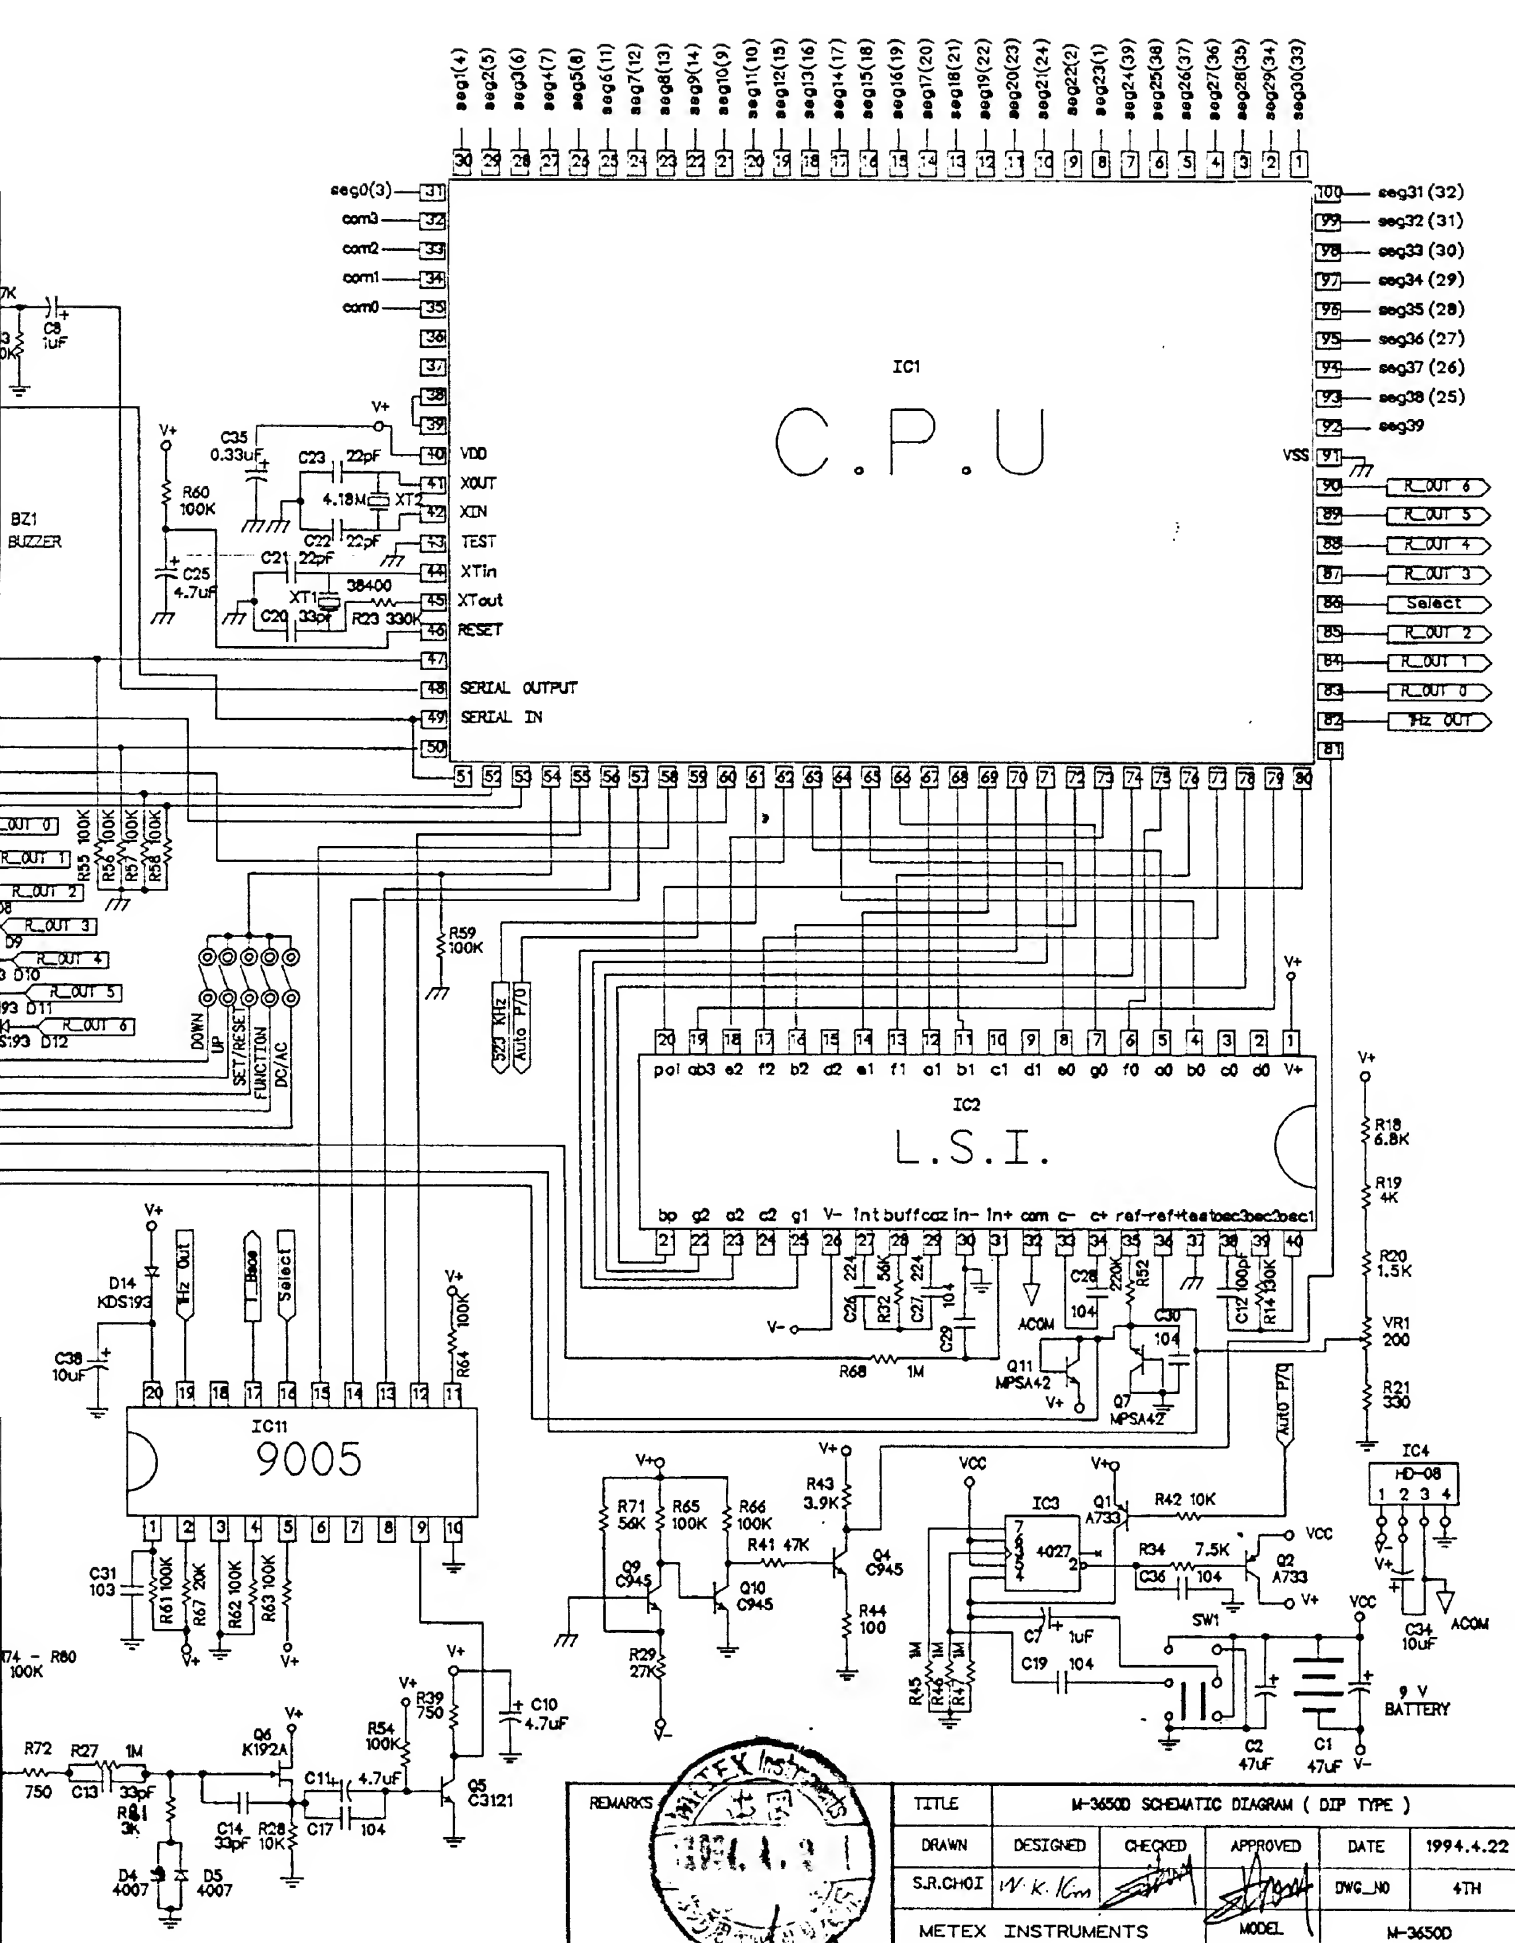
seg1(4) seg2(5) seg3(6) seg4(7) seg5(8) seg6(11) seg7(12) seg8(13) seg9(14) seg10(9) seg11(10) seg12(15) seg13(16) seg14(17) seg15(18) seg16(19) seg17(20) seg18(21) seg19(22) seg20(23) seg21(24) seg22(2) seg23(1) seg24(39) seg25(38) seg26(37) seg27(36) seg28(35) seg29(34) seg30(33)

30 29 28 27 26 25 24 23 22 21 20 19 18 17 16 15 14 13 12 11 10 9 8 7 6 5 4 3 2 1

seg0(3) 31
com3 32
com2 33
com1 34
com0 35
36
37
38
39
V+
C35 0.33uF
C23 22pF
40 VDD
41 XOUT
4.18M XT2
42 XIN
C22 22pF
43 TEST
C21 22pF
44 XTin
XT1 38400
45 XTout
C20 33pF R23 330K
46 RESET
47
48 SERIAL OUTPUT
49 SERIAL IN
50

IC1
C.P.U

100 seg31(32)
99 seg32(31)
98 seg33(30)
97 seg34(29)
96 seg35(28)
95 seg36(27)
94 seg37(26)
93 seg38(25)
92 seg39
VSS 91
90 R_OUT 6
89 R_OUT 5
88 R_OUT 4
87 R_OUT 3
86 Select
85 R_OUT 2
84 R_OUT 1
83 R_OUT 0
82 1Hz OUT
81

51 52 53 54 55 56 57 58 59 60 61 62 63 64 65 66 67 68 69 70 71 72 73 74 75 76 77 78 79 80

7K
C8 1uF
3 0K
BZ1 BUZZER
V+
R60 100K
C25 4.7uF

R_OUT 0
R_OUT 1
R_OUT 2
R_OUT 3
D9
R_OUT 4
3 D10
R_OUT 5
93 D11
R_OUT 6
S:93 D12
R55 100K R56 100K R57 100K R58 100K
R59 100K
DOWN UP SET/RESET FUNCTION DC/AC
523 KHz
Auto P/O

V+
20 19 18 17 16 15 14 13 12 11 10 9 8 7 6 5 4 3 2 1
pol ab3 e2 f2 b2 d2 e1 f1 a1 b1 c1 d1 e0 g0 f0 a0 b0 c0 d0 V+
IC2
L.S.I.
bp g2 a2 c2 g1 V- Int buff caz In- In+ com c- c+ ref- ref+ test osc3 osc2 osc1
21 22 23 24 25 26 27 28 29 30 31 32 33 34 35 36 37 38 39 40

V- C26 224 R32 56K C27 224 104 C29
ACOM C28 104 220K R52 C30 104 C12 100pF R14 130K
R68 1M
Q11 MPSA42 V+
Q7 MPSA42

V+
R18 6.8K
R19 4K
R20 1.5K
VR1 200
R21 330

V+
D14 KDS193
1Hz Out
1_Bee
Select
V+
100K R64
C38 10uF
20 19 18 17 16 15 14 13 12 11
IC11
9005
1 2 3 4 5 6 7 8 9 10
C31 103
R61 100K R67 20K R62 100K R63 100K
V+ V+
74 - R80 100K

Auto P/O
V+
R71 56K R65 100K R66 100K
Q9 C945 Q10 C945
R29 27K
V-
V+
R43 3.9K
R41 47K
Q4 C945
R44 100

VCC V+
IC3 4027 7 2
Q1 A733 R42 10K
R34 7.5K VCC
C36 104
Q2 A733 V+
C7 1uF
C19 104
SW1
R45 1M R46 1M R47 1M
C2 47uF C1 47uF V-
VCC
9 V BATTERY
IC4 HD-08 1 2 3 4
V- V+
C34 10uF ACOM

V+ C10 4.7uF
R39 750 V+
R54 100K
Q6 K192A V+
C11 4.7uF
Q5 C3121
R72 750 R27 C13 1M 33pF R81 3K
C14 33pF R28 10K C17 104
D4 4007 D5 4007

REMARKS
METEX Instruments 1994.4.2
TITLE M-3650D SCHEMATIC DIAGRAM ( DIP TYPE )
DRAWN DESIGNED CHECKED APPROVED DATE 1994.4.22
S.R.CHOI W.K.Kim DWG_NO 4TH
METEX INSTRUMENTS MODEL M-3650D